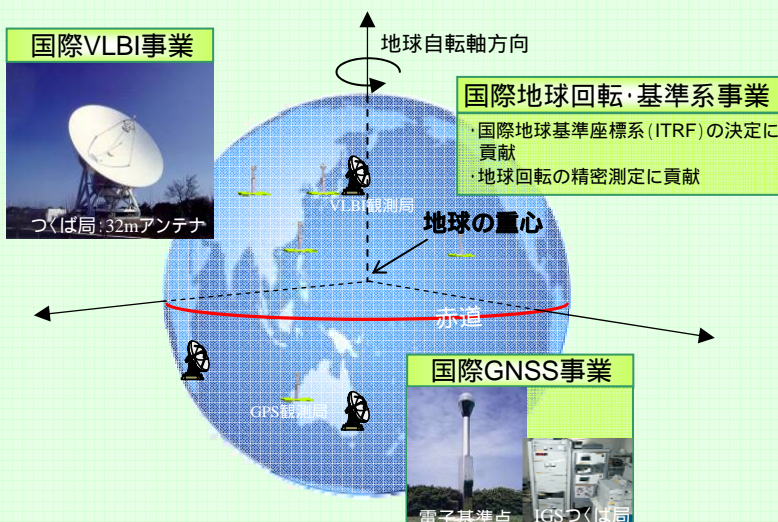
国際VLBI事業

つくば局:32mアンテナ

地球自転軸方向

国際地球回転·基準系事業

·国際地球基準座標系(ITRF)の決定に貢献

·地球回転の精密測定に貢献

VLBI観測局

地球の重心

赤道

国際GNSS事業

GPS観測局

電子基準点

IGSつくば局